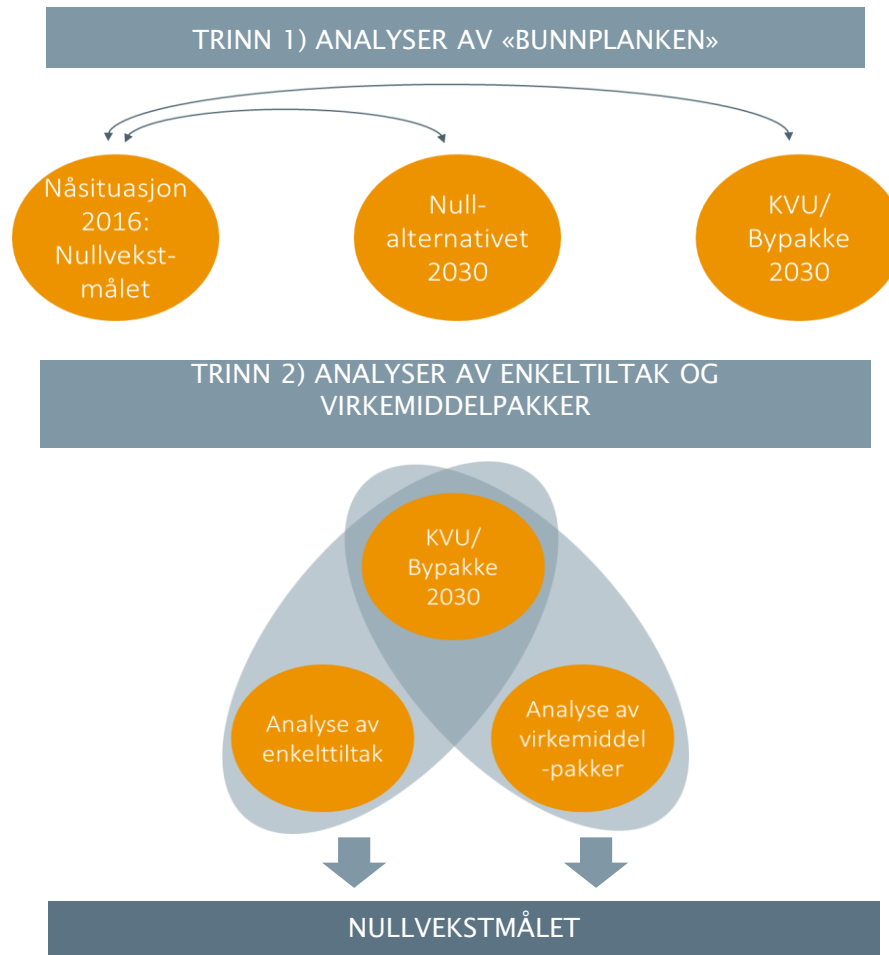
TRINN 1) ANALYSER AV «BUNNPLANKEN»

Nåsituasjon 2016: Nullvekstmålet

Null-alternativet 2030

KVU/ Bypakke 2030

TRINN 2) ANALYSER AV ENKELTTILTAK OG VIRKEMIDDELPAKKER

KVU/ Bypakke 2030

Analyse av enkelttiltak

Analyse av virkemiddel-pakker

NULLVEKSTMÅLET